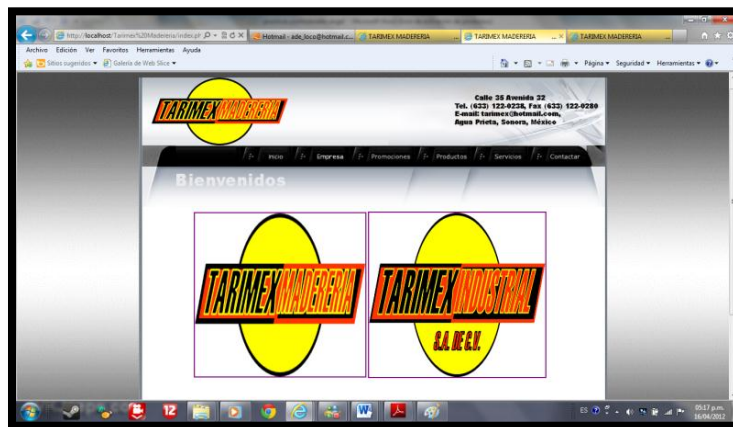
http://localhost/Tarimex%20Madereria/index.ph
Hotmail - ade_loco@hotmail.c...
TARIMEX MADERERIA
TARIMEX MADERERIA
TARIMEX MADERERIA
Archivo Edición Ver Favoritos Herramientas Ayuda
Sitios sugeridos ▾ Galería de Web Slice ▾
Página ▾ Seguridad ▾ Herramientas ▾

TARIMEX MADERERIA

Calle 35 Avenida 32
Tel. (633) 122-0228, Fax (633) 122-0280
E-mail: tarimex@hotmail.com,
Agua Prieta, Sonora, México

Inicio | Empresa | Promociones | Productos | Servicios | Contactar

Bienvenidos

TARIMEX MADERERIA

TARIMEX INDUSTRIAL S.A. DE C.V.

12

ES
05:17 p.m.
16/04/2012